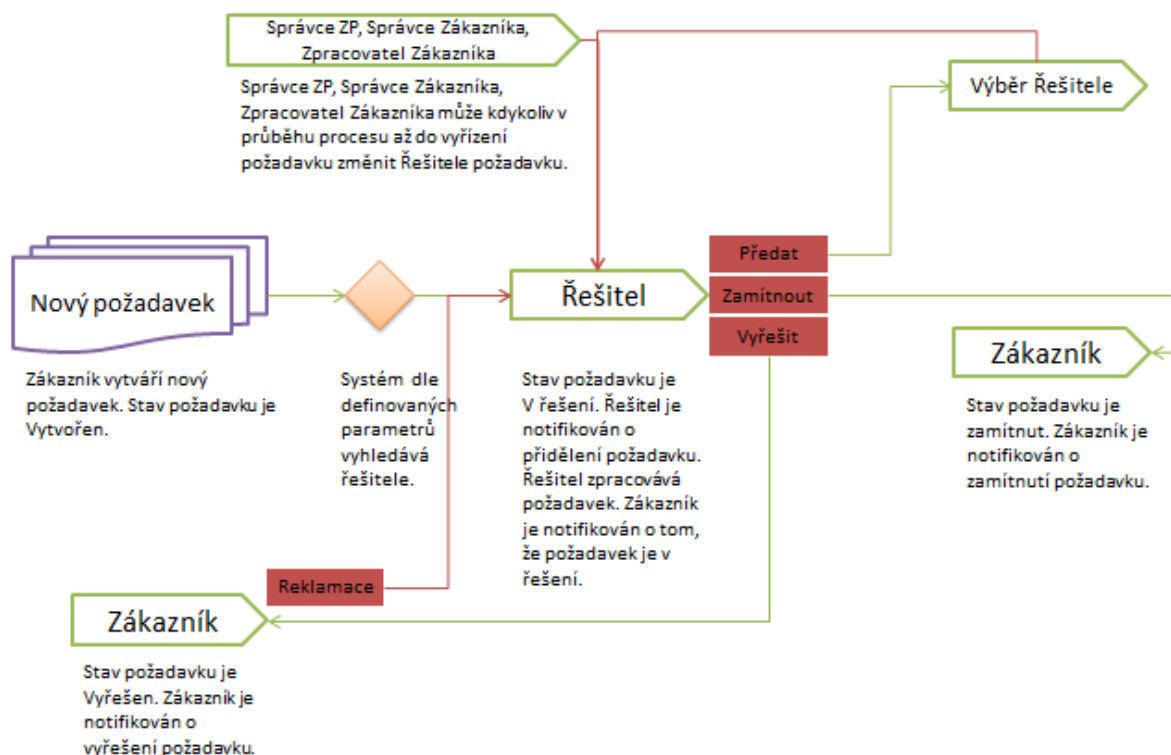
Správce ZP, Správce Zákazníka, Zpracovatel Zákazníka

Správce ZP, Správce Zákazníka, Zpracovatel Zákazníka může kdykoliv v průběhu procesu až do vyřízení požadavku změnit Řešitele požadavku.

Výběr Řešitele

Nový požadavek

Zákazník vytváří nový požadavek. Stav požadavku je Vytvořen.

Systém dle definovaných parametrů vyhledává řešitele.

Řešitel

Předat

Zamítnout

Vyřešit

Stav požadavku je V řešení. Řešitel je notifikován o přidělení požadavku. Řešitel zpracovává požadavek. Zákazník je notifikován o tom, že požadavek je v řešení.

Zákazník

Stav požadavku je zamítnut. Zákazník je notifikován o zamítnutí požadavku.

Reklamace

Zákazník

Stav požadavku je Vyřešen. Zákazník je notifikován o vyřešení požadavku.